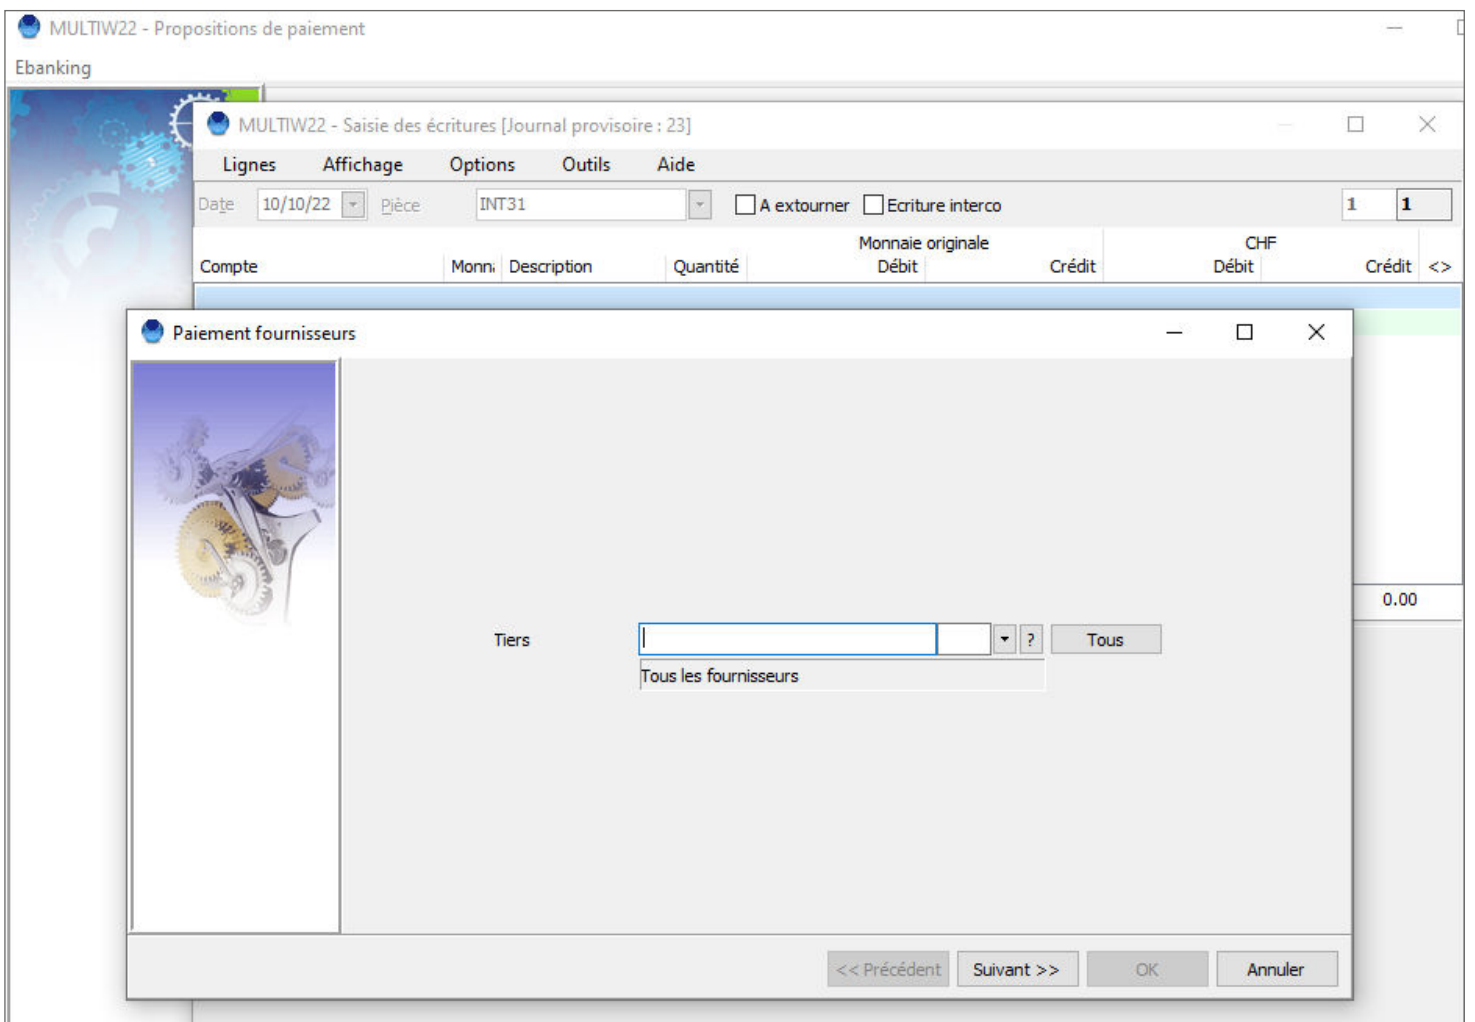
MULTIW22 - Propositions de paiement

Ebanking

MULTIW22 - Saisie des écritures [Journal provisoire : 23]

Lignes Affichage Options Outils Aide

Date 10/10/22 Pièce INT31 A extourner Ecriture interco 1 1

| Compte | Monn: | Description | Quantité | Monnaie originale Débit | Crédit | CHF Débit | Crédit | <> |
|---|---|---|---|---|---|---|---|---|

0.00

Paiement fournisseurs

Tiers ? Tous

Tous les fournisseurs

<< Précédent Suivant >> OK Annuler